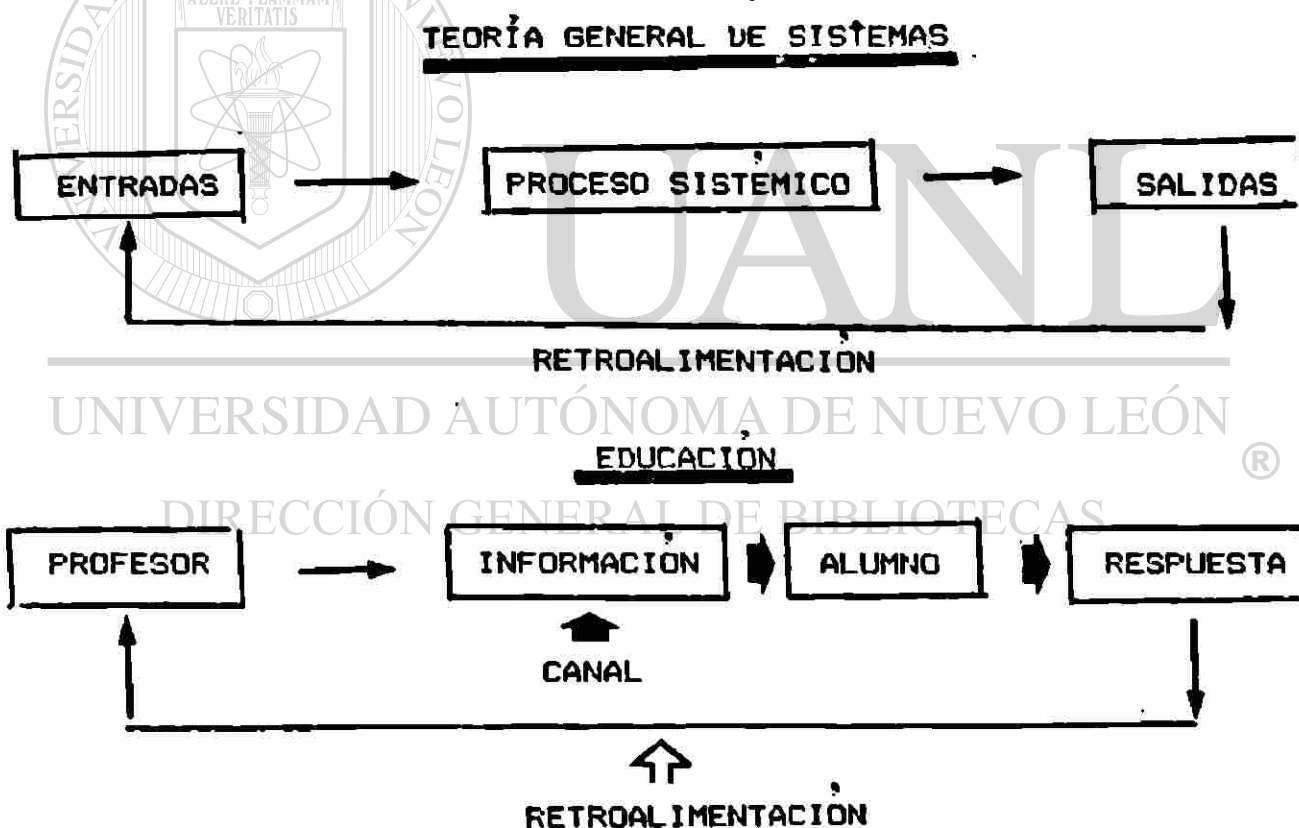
ALERE FLAMMAM VERITATIS

TEORÍA GENERAL UE SISTEMAS

ENTRADAS

PROCESO SISTEMICO

SALIDAS

RETROALIMENTACION

UNIVERSIDAD AUTÓNOMA DE NUEVO LEÓN

®

EDUCACION

DIRECCIÓN GENERAL DE BIBLIOTECAS

PROFESOR

INFORMACION

ALUMNO

RESPUESTA

CANAL

RETROALIMENTACION